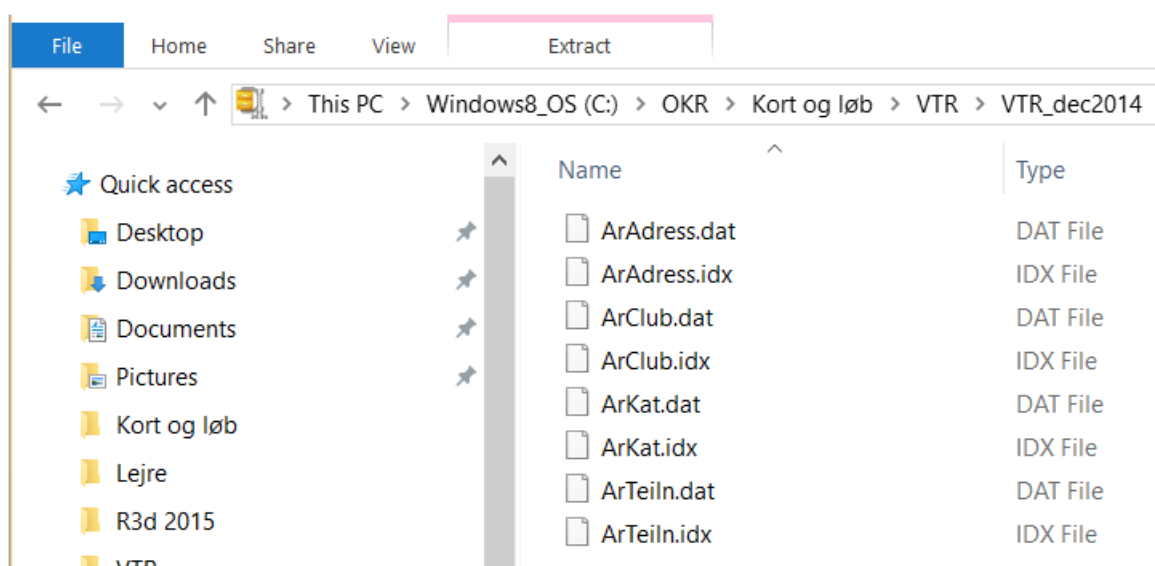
File
Home
Share
View
Extract

This PC > Windows8_OS (C:) > OKR > Kort og løb > VTR > VTR_dec2014

Quick access
Desktop
Downloads
Documents
Pictures
Kort og løb
Lejre
R3d 2015
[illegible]

| Name | Type |
|---|---|
| ArAdress.dat | DAT File |
| ArAdress.idx | IDX File |
| ArClub.dat | DAT File |
| ArClub.idx | IDX File |
| ArKat.dat | DAT File |
| ArKat.idx | IDX File |
| ArTeiln.dat | DAT File |
| ArTeiln.idx | IDX File |